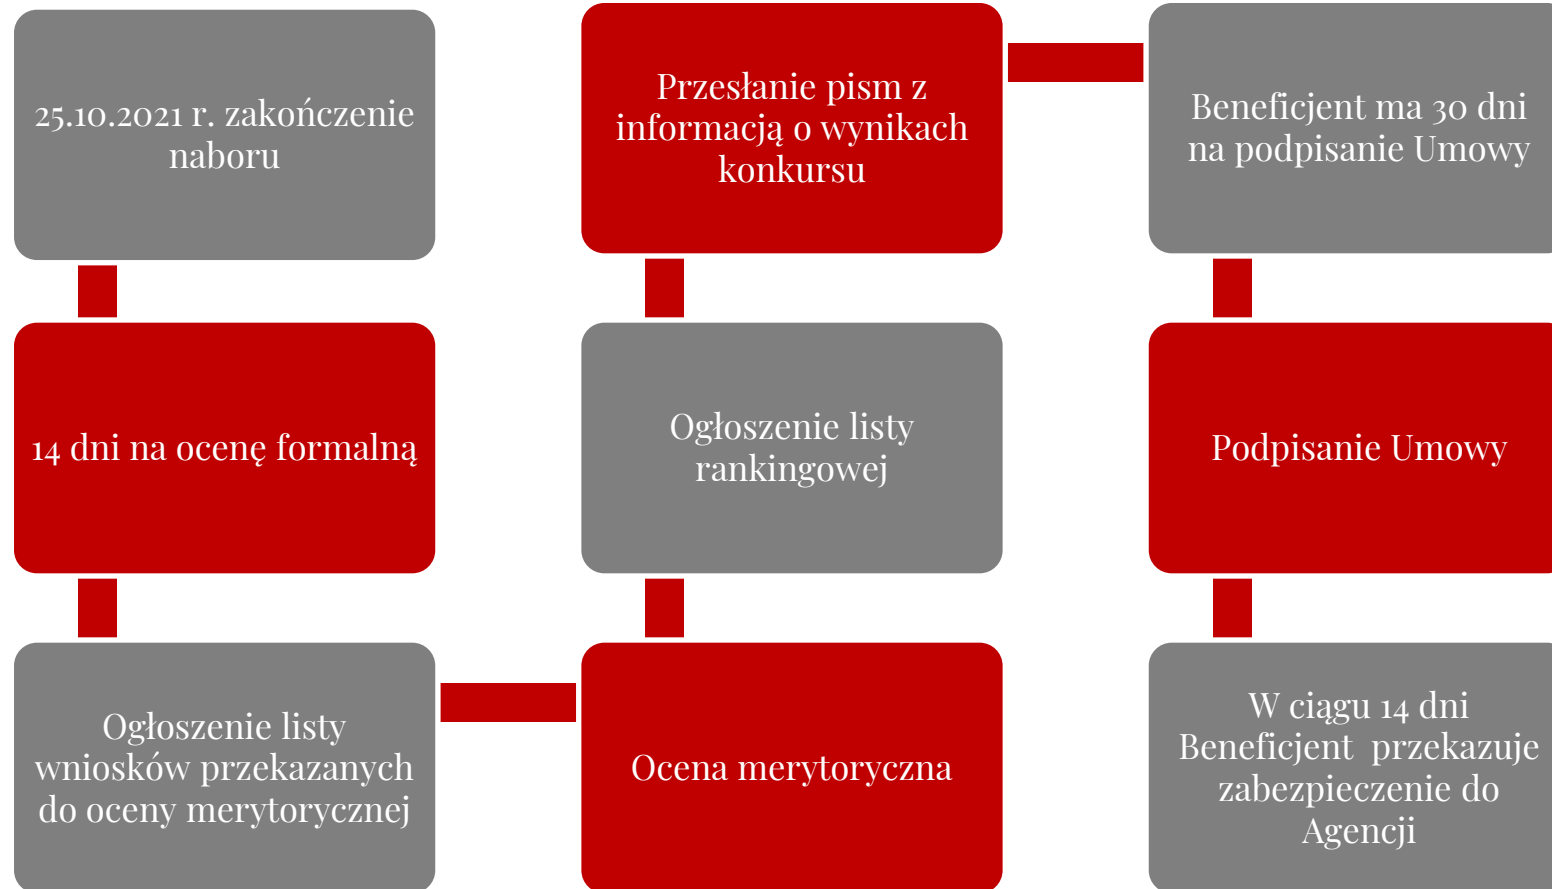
25.10.2021 r. zakończenie naboru

14 dni na ocenę formalną

Ogłoszenie listy wniosków przekazanych do oceny merytorycznej

Ocena merytoryczna

Ogłoszenie listy rankingowej

Przesłanie pism z informacją o wynikach konkursu

Beneficjent ma 30 dni na podpisanie Umowy

Podpisanie Umowy

W ciągu 14 dni Beneficjent przekazuje zabezpieczenie do Agencji